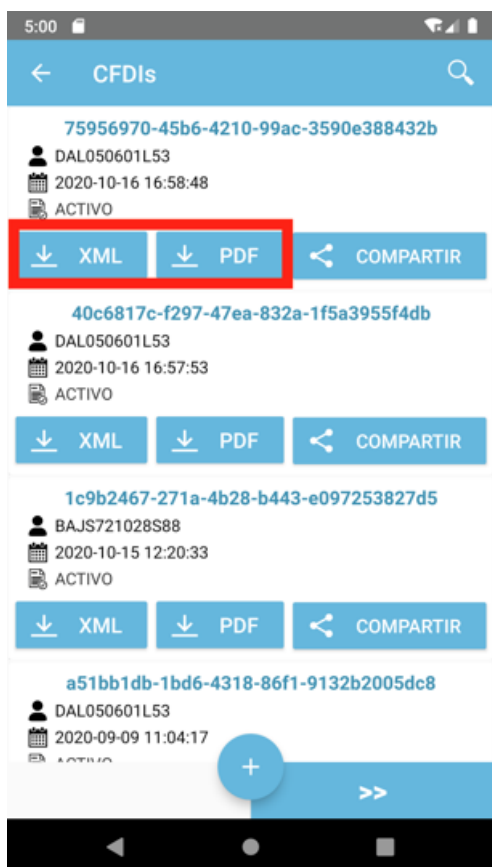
5:00

CFDIs

75956970-45b6-4210-99ac-3590e388432b
DAL050601L53
2020-10-16 16:58:48
ACTIVO
XML PDF COMPARTIR

40c6817c-f297-47ea-832a-1f5a3955f4db
DAL050601L53
2020-10-16 16:57:53
ACTIVO
XML PDF COMPARTIR

1c9b2467-271a-4b28-b443-e097253827d5
BAJS721028S88
2020-10-15 12:20:33
ACTIVO
XML PDF COMPARTIR

a51bb1db-1bd6-4318-86f1-9132b2005dc8
DAL050601L53
2020-09-09 11:04:17
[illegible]

+
>>